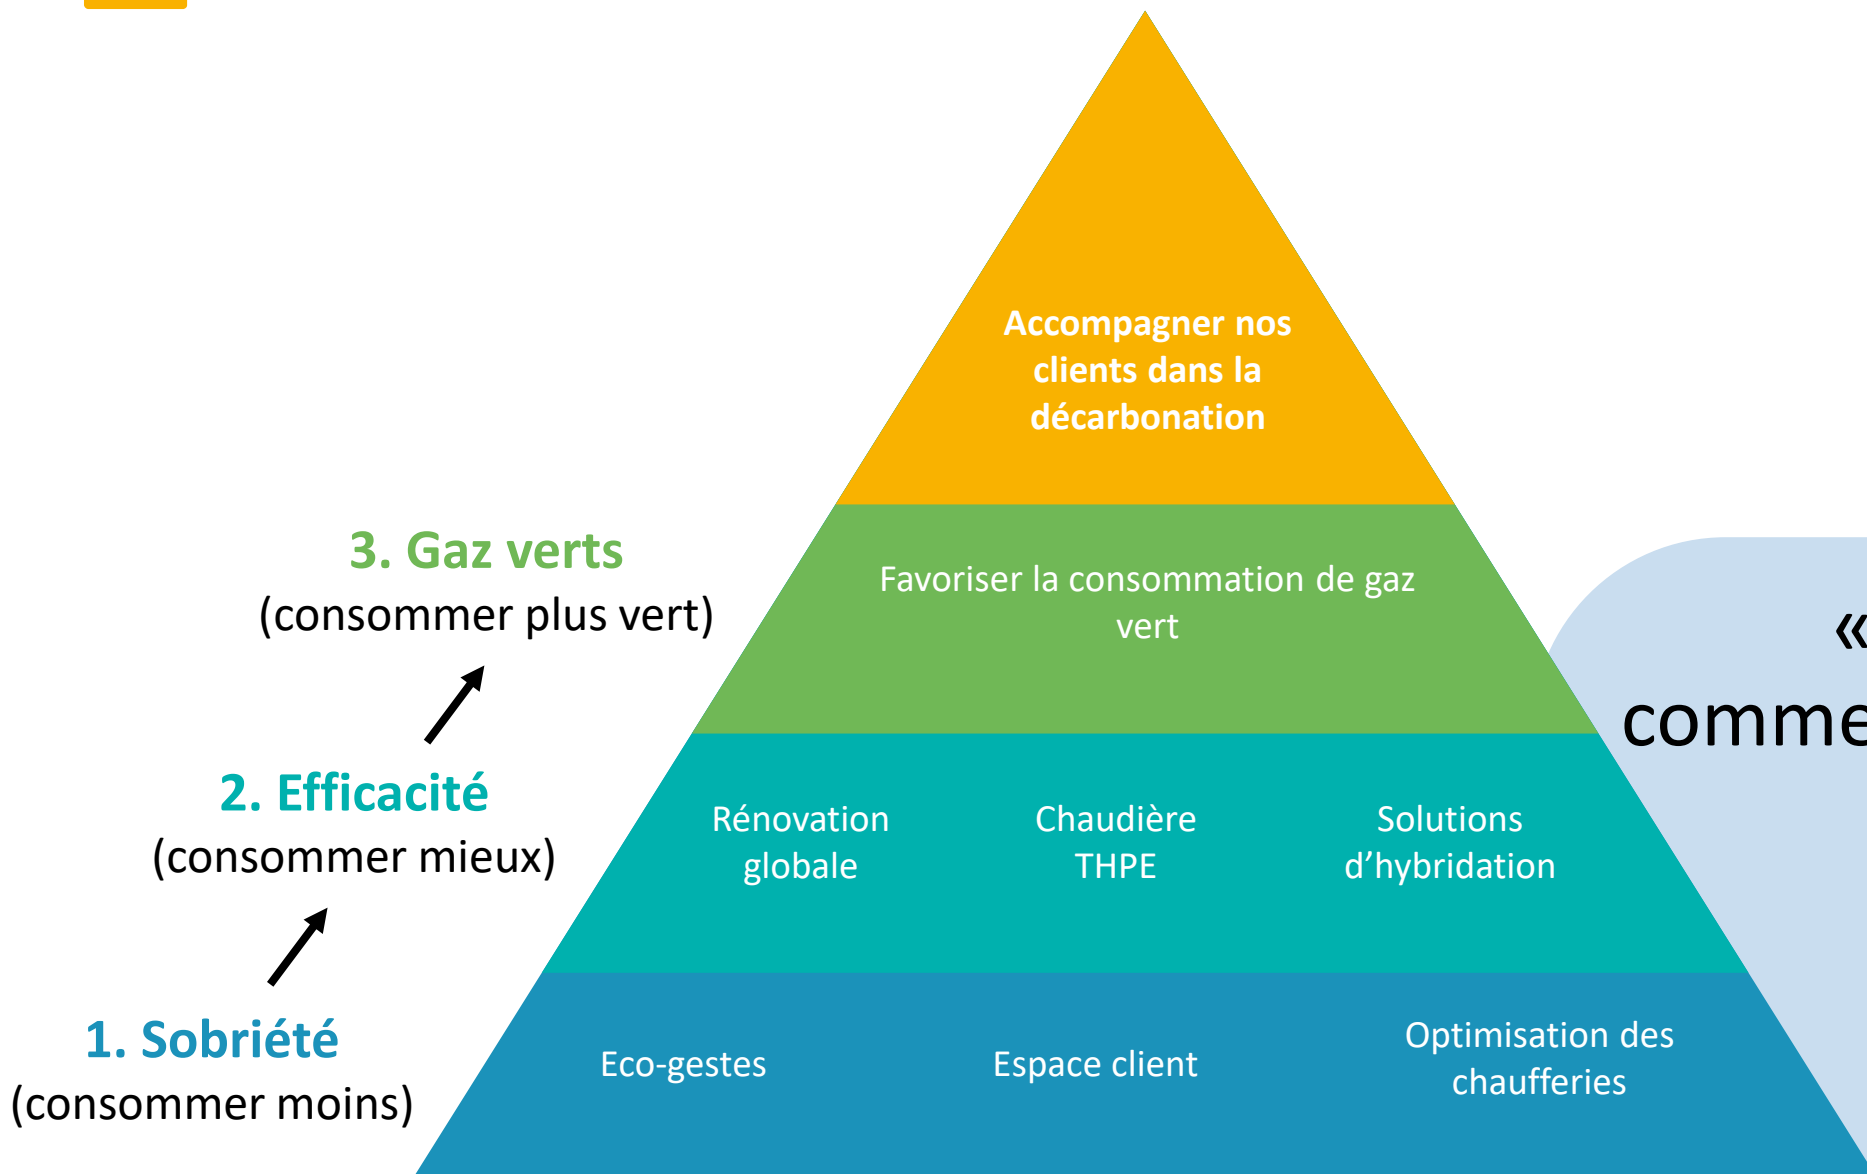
Accompagner nos clients dans la décarbonation

3. Gaz verts
(consommer plus vert)

Favoriser la consommation de gaz vert

2. Efficacité
(consommer mieux)

Rénovation globale

Chaudière THPE

Solutions d'hybridation

1. Sobriété
(consommer moins)

Eco-gestes

Espace client

Optimisation des chaufferies

«
comme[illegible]